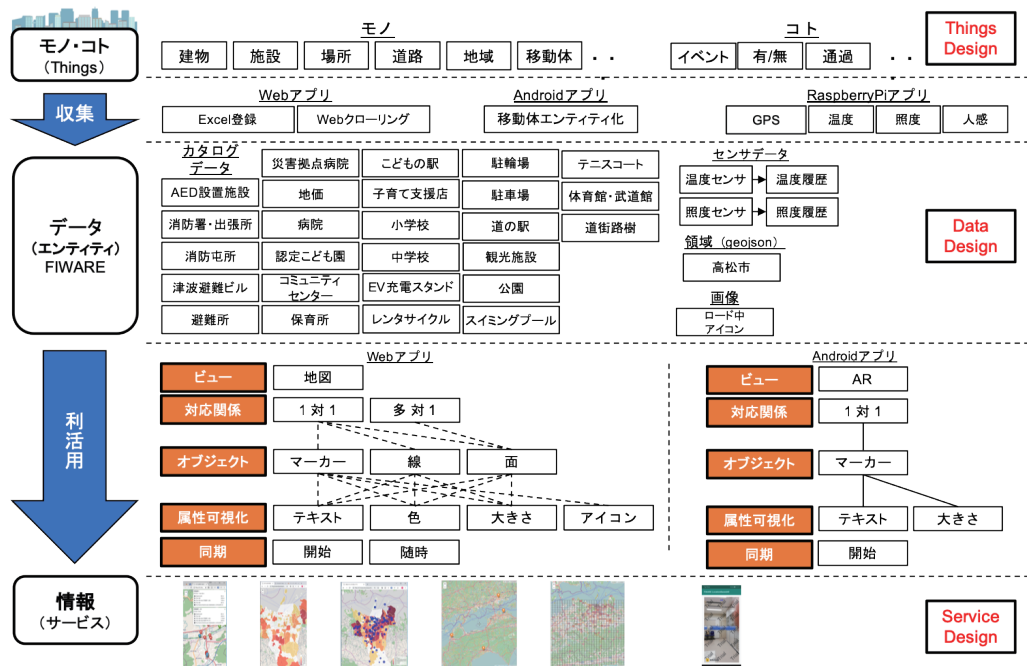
モノ・コト
（Things）

モノ
建物 施設 場所 道路 地域 移動体 ・・

コト
イベント 有/無 通過 ・・

Things Design

収集

Webアプリ
Excel登録
Webクローリング

Androidアプリ
移動体エンティティ化

RaspberryPiアプリ
GPS 温度 照度 人感

データ
（エンティティ）
FIWARE

カタログデータ

| 災害拠点病院 | こどもの駅 | 駐輪場 | テニスコート |
|---|---|---|---|
| AED設置施設 | 地価 | 子育て支援店 | 駐車場 | 体育館・武道館 |
| 消防署・出張所 | 病院 | 小学校 | 道の駅 | 道街路樹 |
| 消防屯所 | 認定こども園 | 中学校 | 観光施設 |
| 津波避難ビル | コミュニティセンター | EV充電スタンド | 公園 |
| 避難所 | 保育所 | レンタサイクル | スイミングプール |

センサデータ
温度センサ 温度履歴
照度センサ 照度履歴

領域（geojson）
高松市

画像
ロード中
アイコン

Data Design

利活用

Webアプリ
ビュー 地図
対応関係 1 対 1 多 対 1
オブジェクト マーカー 線 面
属性可視化 テキスト 色 大きさ アイコン
同期 開始 随時

Androidアプリ
ビュー AR
対応関係 1 対 1
オブジェクト マーカー
属性可視化 テキスト 大きさ
同期 開始

情報
（サービス）

Service Design